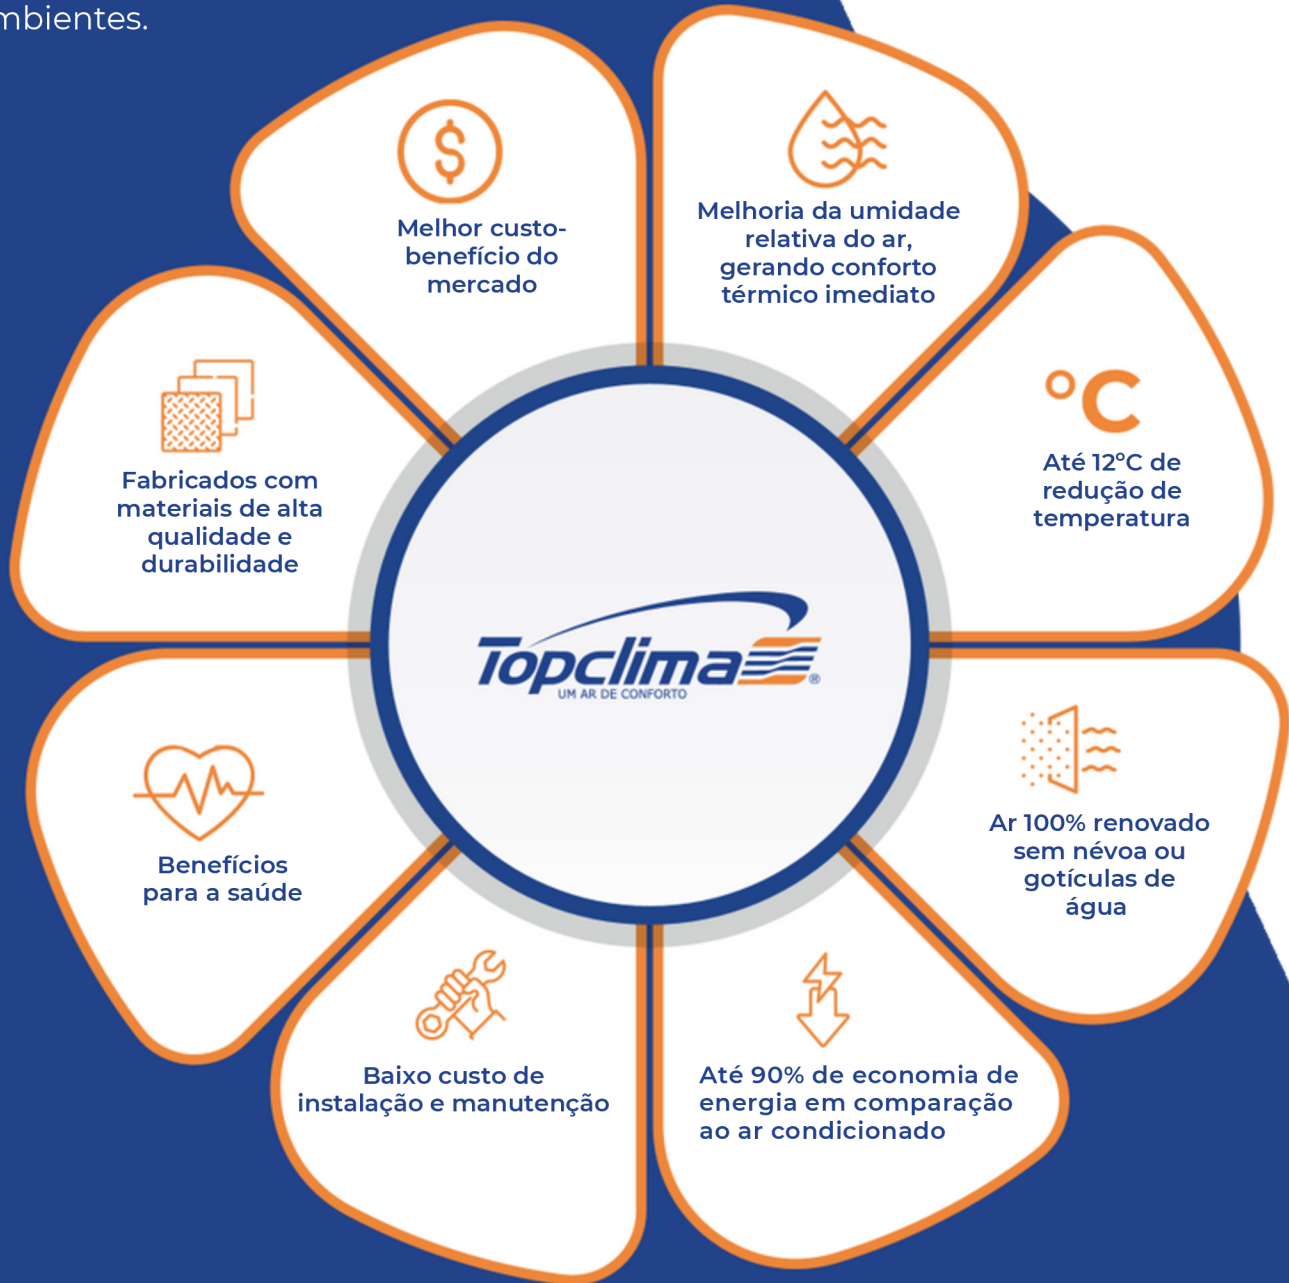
mbientes.

Melhor custo-benefício do mercado

Melhoria da umidade relativa do ar, gerando conforto térmico imediato

°C

Até 12°C de redução de temperatura

Fabricados com materiais de alta qualidade e durabilidade

Topclima
UM AR DE CONFORTO

Ar 100% renovado sem névoa ou gotículas de água

Benefícios para a saúde

Baixo custo de instalação e manutenção

Até 90% de economia de energia em comparação ao ar condicionado